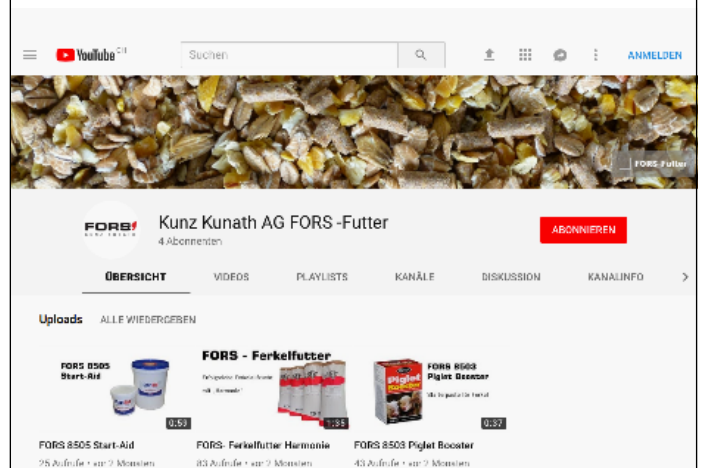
YouTube CH

Suchen

ANMELDEN

FORS-Futter

FORS

Kunz Kunath AG FORS -Futter
4 Abonnenten

ABONNIEREN

ÜBERSICHT VIDEOS PLAYLISTS KANÄLE DISKUSSION KANALINFO

Uploads ALLE WIEDERGEBEN

FORS 8505 Start-Aid
0:53
FORS 8505 Start-Aid
25 Aufrufe • vor 2 Monaten

FORS - Ferkelfutter
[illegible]
1:35
FORS- Ferkelfutter Harmonie
83 Aufrufe • vor 2 Monaten

FORS 8503 Piglet Booster
Piglet Booster
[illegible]
0:37
FORS 8503 Piglet Booster
43 Aufrufe • vor 2 Monaten